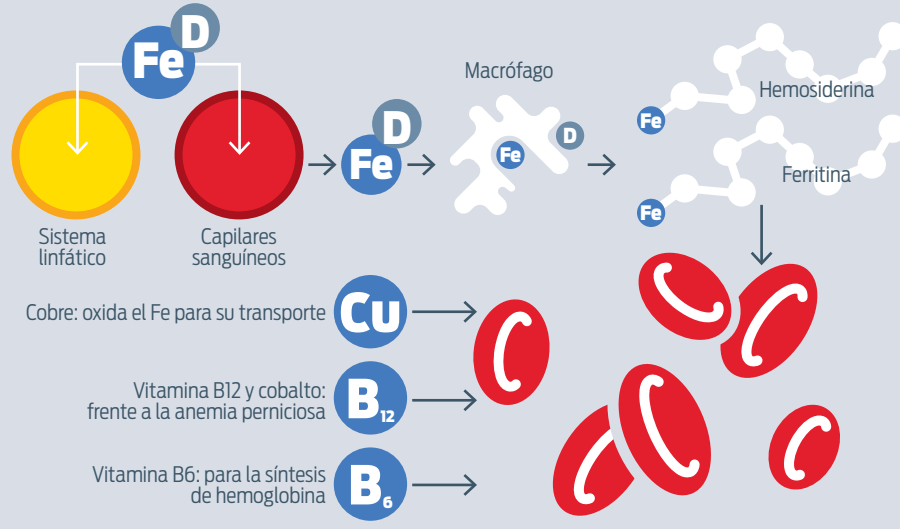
Fe D

Sistema linfático

Capilares sanguíneos

Fe D

Macrófago

Fe D

Fe

Hemosiderina

Fe

Ferritina

Cobre: oxida el Fe para su transporte

Cu

Vitamina B12 y cobalto: frente a la anemia perniciosa

$B_{12}$

Vitamina B6: para la síntesis de hemoglobina

$B_6$